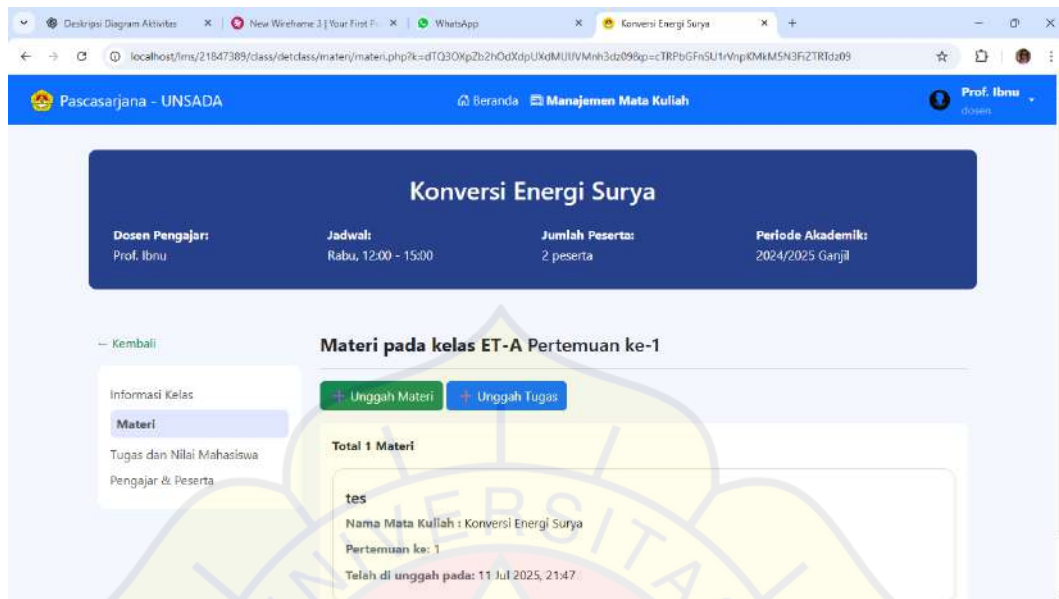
Deskripsi Diagram Aktivitas
New Wireframe 3 | Your First F
WhatsApp
Konversi Energi Surya

localhost/lms/21847389/class/detclass/materi/materi.php?k=dTQ3OXpZb2hOdXdpUXdMUllVMnh3dz09&p=cTRPbGFnSU1rVnpKMkM5N3FiZTRTdz09

Pascasarjana - UNSADA
Beranda
Manajemen Mata Kuliah
Prof. Ibnu
dosen

Konversi Energi Surya

Dosen Pengajar:
Prof. Ibnu

Jadwal:
Rabu, 12:00 - 15:00

Jumlah Peserta:
2 peserta

Periode Akademik:
2024/2025 Ganjil

← Kembali

Informasi Kelas
Materi
Tugas dan Nilai Mahasiswa
Pengajar & Peserta

Materi pada kelas ET-A Pertemuan ke-1

+ Unggah Materi
+ Unggah Tugas

Total 1 Materi

tes
Nama Mata Kuliah : Konversi Energi Surya
Pertemuan ke: 1
Telah di unggah pada: 11 Jul 2025, 21:47